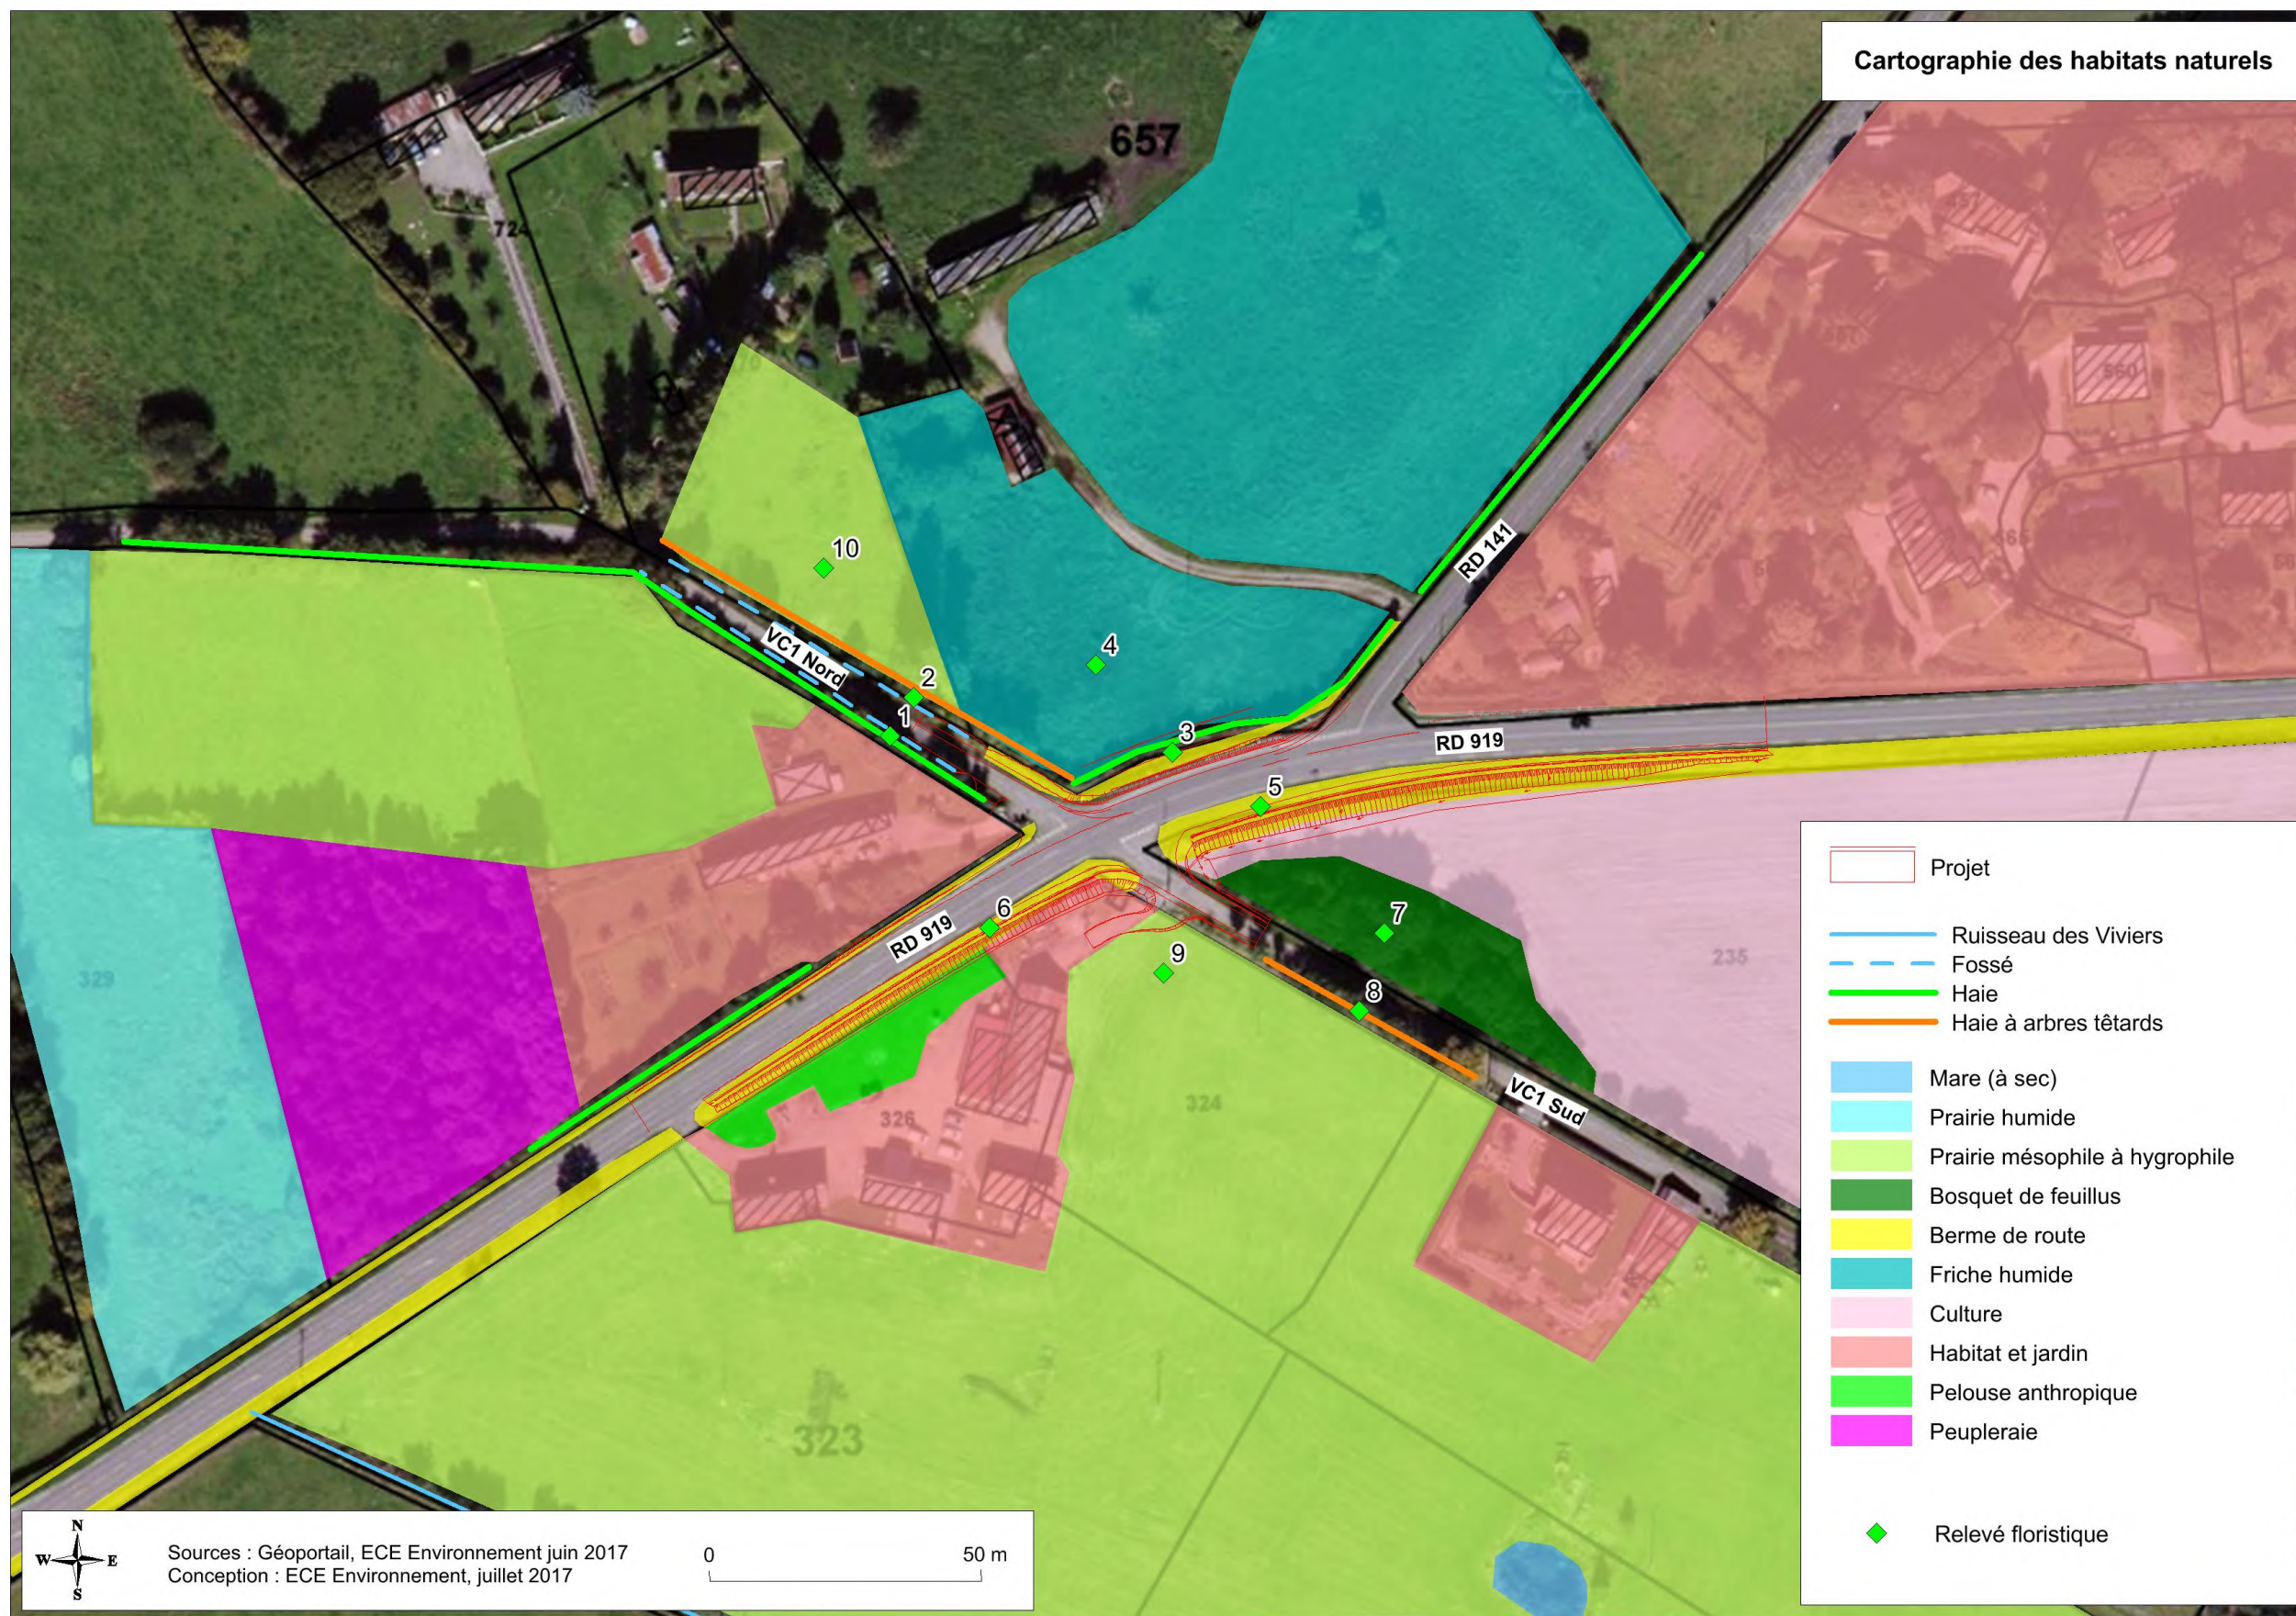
Cartographie des habitats naturels

657
724
10
4
2
1
3
5
VC1 Nord
RD 141
RD 919
RD 919
6
7
9
8
VC1 Sud
329
235
326
324
323
560

Projet
Ruisseau des Viviers
Fossé
Haie
Haie à arbres têtards
Mare (à sec)
Prairie humide
Prairie mésophile à hygrophile
Bosquet de feuillus
Berme de route
Friche humide
Culture
Habitat et jardin
Pelouse anthropique
Peupleraie
Relevé floristique

N
W
E
S
Sources : Géoportail, ECE Environnement juin 2017
Conception : ECE Environnement, juillet 2017
0
50 m